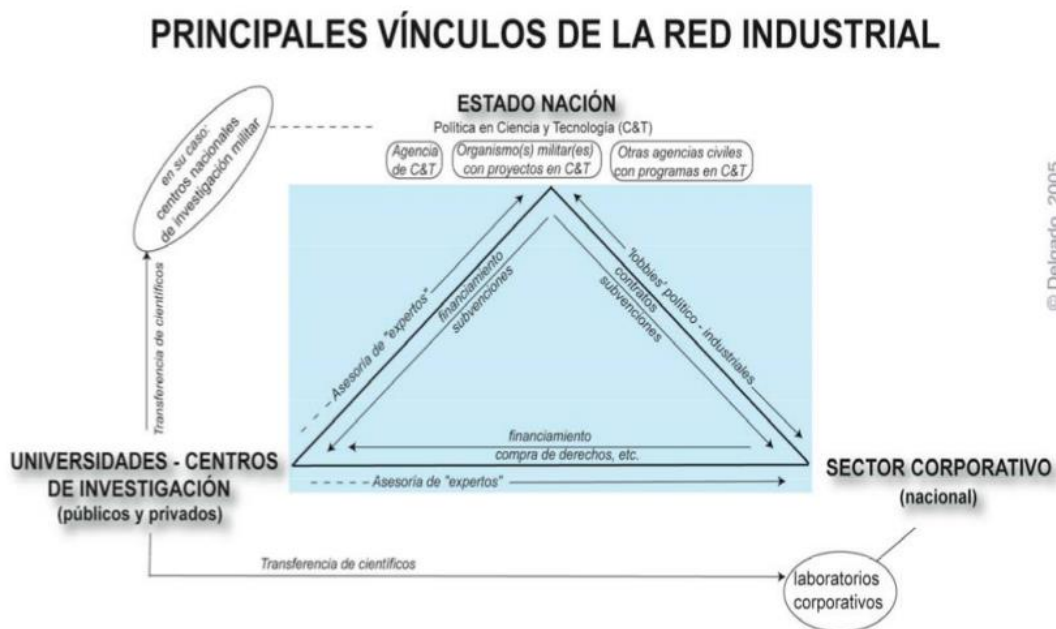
PRINCIPALES VÍNCULOS DE LA RED INDUSTRIAL

ESTADO NACIÓN
Política en Ciencia y Tecnología (C&T)

Agencia de C&T

Organismo(s) militar(es) con proyectos en C&T

Otras agencias civiles con programas en C&T

en su caso: centros nacionales de investigación militar

Transferencia de científicos

Asesoría de "expertos"

financiamiento subvenciones

'lobbies' político - industriales

contratos subvenciones

financiamiento
compra de derechos, etc.

Asesoría de "expertos"

UNIVERSIDADES - CENTROS DE INVESTIGACIÓN
(públicos y privados)

SECTOR CORPORATIVO
(nacional)

Transferencia de científicos

laboratorios corporativos

© Delgado, 2005